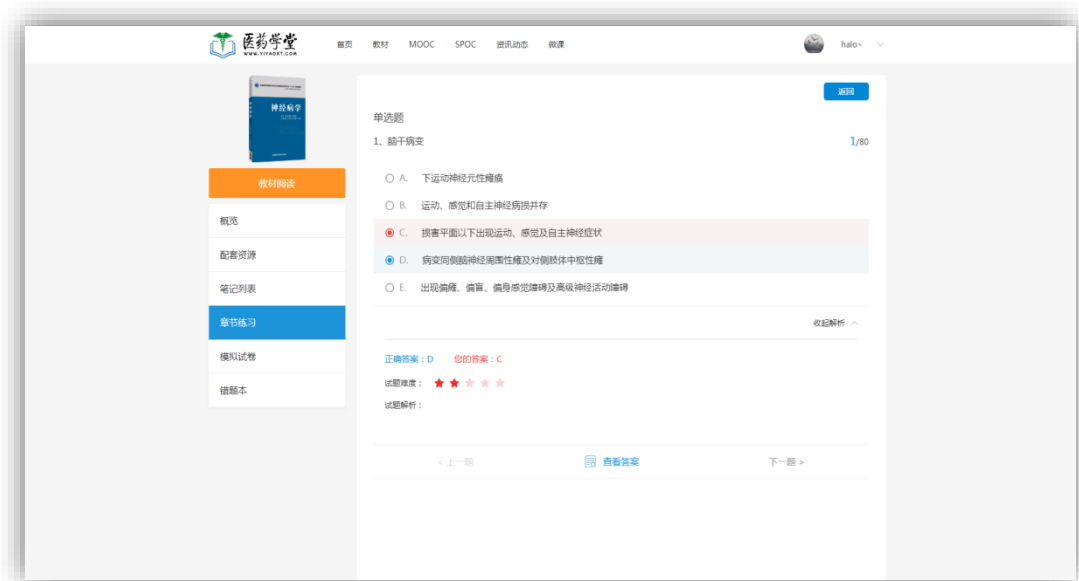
医药学堂
WWW.YIYAOXT.COM

首页 教材 MOOC SPOC 资讯动态 微课

halo、

神经病学

教材阅读

概览

配套资源

笔记列表

章节练习

模拟试卷

错题本

返回

单选题

1、脑干病变

1/80

A. 下运动神经元性瘫痪

B. 运动、感觉和自主神经病损并存

C. 损害平面以下出现运动、感觉及自主神经症状

D. 病变同侧脑神经周围性瘫及对侧肢体中枢性瘫

E. 出现偏瘫、偏盲、偏身感觉障碍及高级神经活动障碍

收起解析

正确答案：D 您的答案：C

试题难度：

试题解析：

< 上一题

查看答案

下一题 >